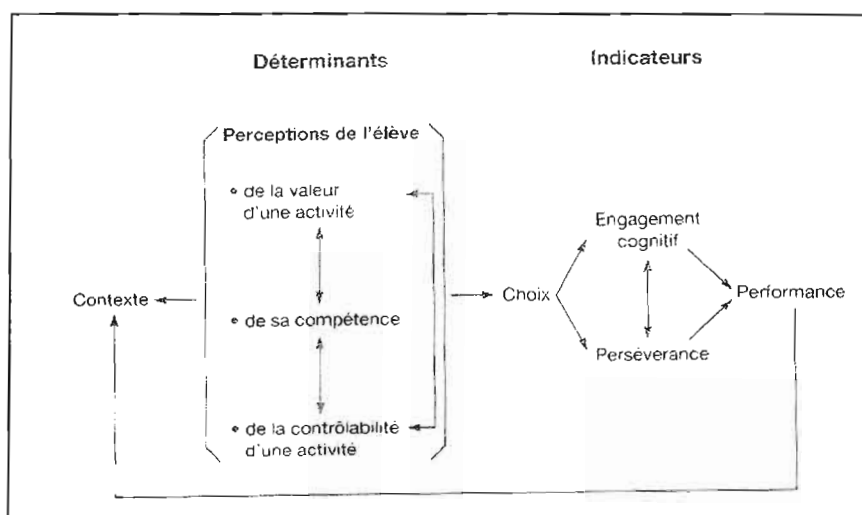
Déterminants

Indicateurs

Perceptions de l'élève

• de la valeur d'une activité

• de sa compétence

• de la contrôlabilité d'une activité

Contexte

Choix

Engagement cognitif

Persévérance

Performance